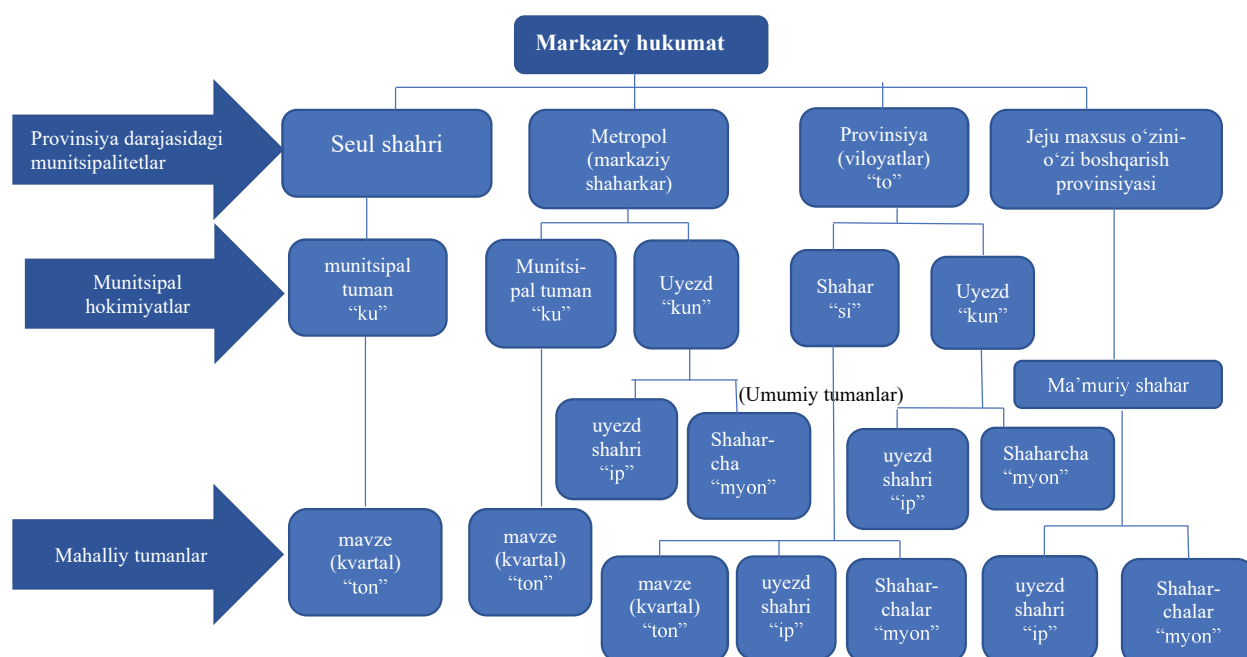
Markaziy hukumat

Provinsiya darajasidagi munitsipalitetlar

Seul shahri

Metropol (markaziy shaharkar)

Provinsiya (viloyatlar) “to”

Jeju maxsus o‘zini-o‘zi boshqarish provinsiyasi

Munitsipal hokimiyatlar

munitsipal tuman “ku”

Munitsipal tuman “ku”

Uyezd “kun”

Shahar “si”

Uyezd “kun”

Ma’muriy shahar

(Umumiy tumanlar)

uyezd shahri “ip”

Shaharcha “myon”

uyezd shahri “ip”

Shaharcha “myon”

Mahalliy tumanlar

mavze (kvartal) “ton”

mavze (kvartal) “ton”

mavze (kvartal) “ton”

uyezd shahri “ip”

Shaharchalar “myon”

uyezd shahri “ip”

Shaharchalar “myon”